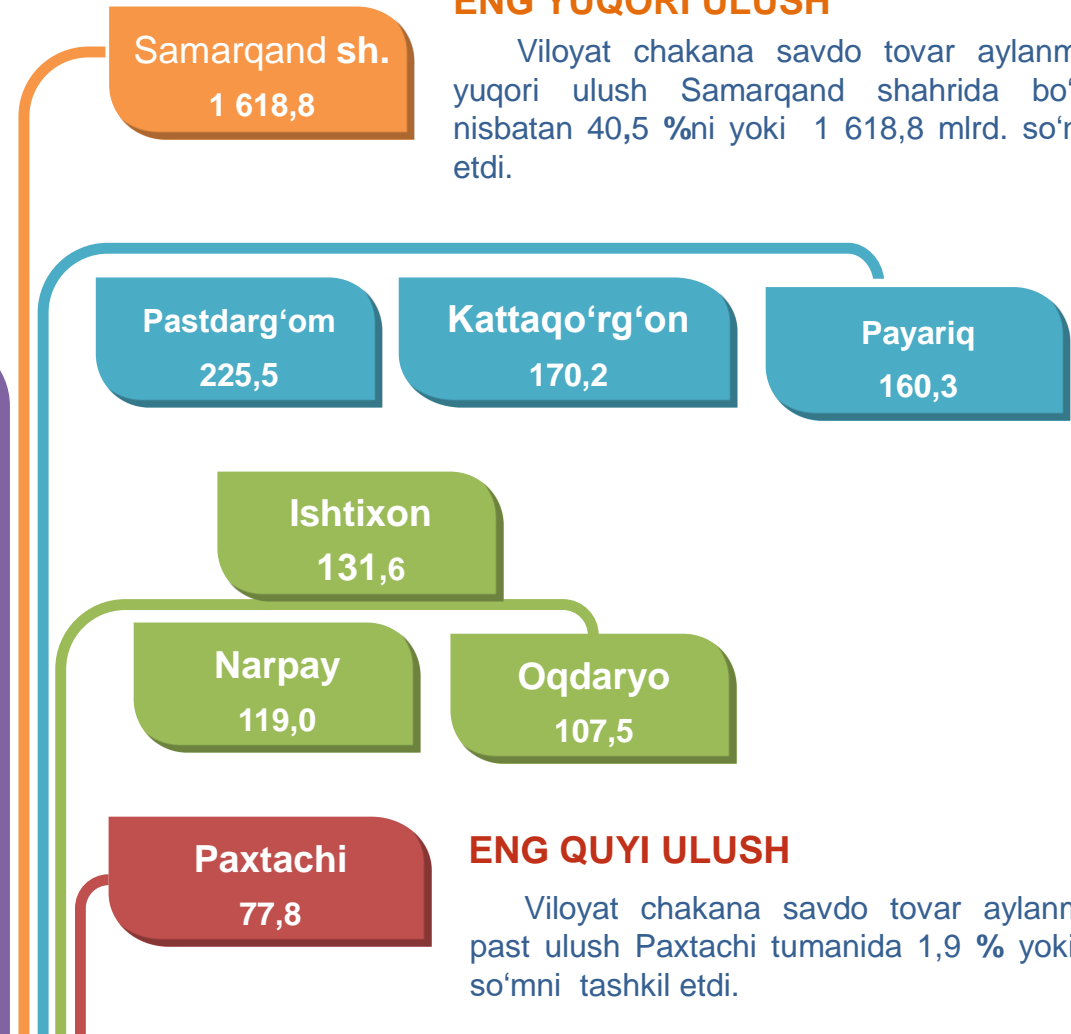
Samarqand **sh.**
1 618,8

ENG YUQORI ULUSH

Viloyat chakana savdo tovar aylanm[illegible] yuqori ulush Samarqand shahrida bo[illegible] nisbatan 40,5 %ni yoki 1 618,8 mlrd. so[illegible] etdi.

Pastdarg‘om
225,5

Kattaqo‘rg‘on
170,2

Payariq
160,3

Ishtixon
131,6

Narpay
119,0

Oqdaryo
107,5

Paxtachi
77,8

ENG QUYI ULUSH

Viloyat chakana savdo tovar aylanm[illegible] past ulush Paxtachi tumanida 1,9 % yoki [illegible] so‘mni tashkil etdi.